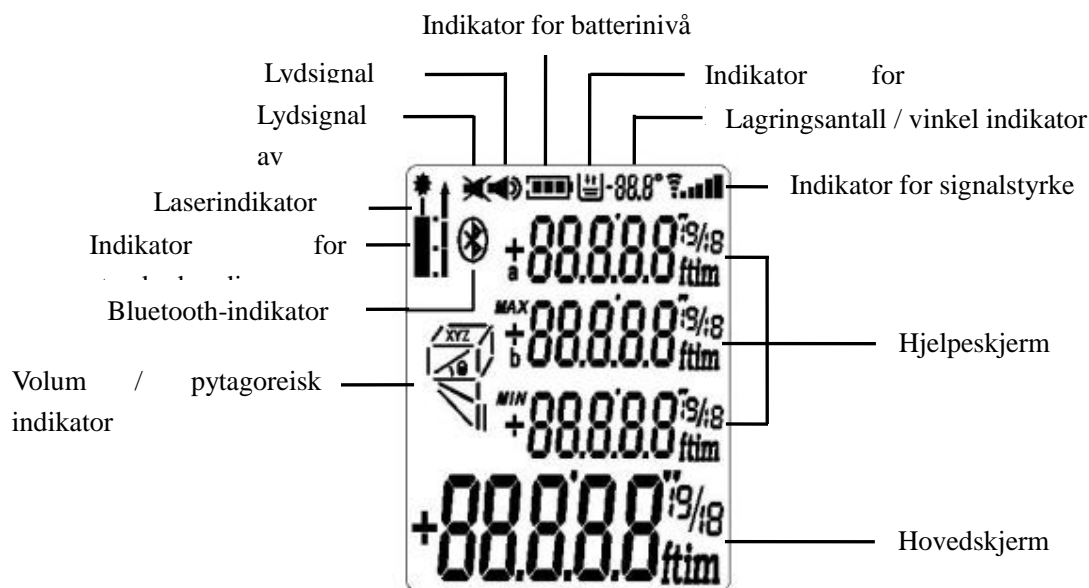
Indikator for batterinivå

Lydsignal

Indikator for

Lydsignal av

Lagringsantall / vinkel indikator

Laserindikator

Indikator for signalstyrke

Indikator for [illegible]

Bluetooth-indikator

Hjelpeskjerm

Volum / pytagoreisk indikator

Hovedskjerm

-88.8°

+88.8.8.8 ft m 9/8
a

MAX
+88.8.8.8 ft m 9/8
b

MIN
+88.8.8.8 ft m 9/8

XYZ

+88.8.8.8 ft m 9/8